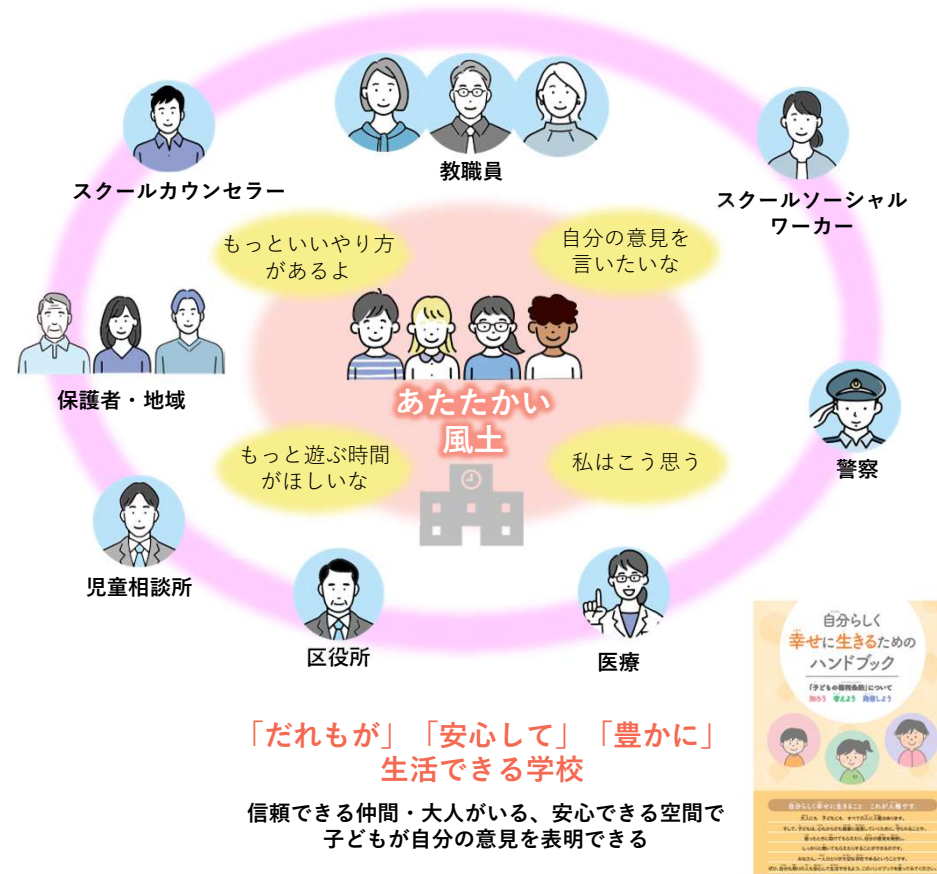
教職員

スクールカウンセラー

スクールソーシャルワーカー

もっといいやり方があるよ

自分の意見を言いたいな

保護者・地域

あたたかい風土

警察

もっと遊ぶ時間がほしいな

私はこう思う

児童相談所

区役所

医療

自分らしく幸せに生きるためのハンドブック

「子どもの権利条約」について 知ろう 考えよう 発信しよう

自分らしく幸せに生きること これが人権です。

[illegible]

「だれもが」「安心して」「豊かに」生活できる学校

信頼できる仲間・大人がいる、安心できる空間で子どもが自分の意見を表明できる